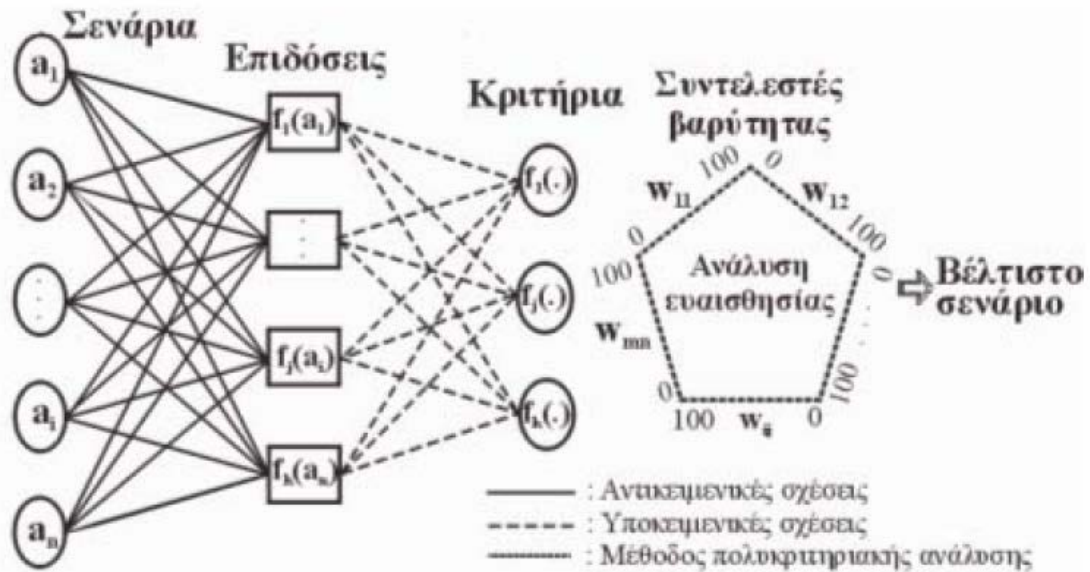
Σενάρια

Επιδόσεις

Κριτήρια

Συντελεστές βαρύτητας

$a_1$

$a_2$

$a_i$

$a_n$

$f_1(a_1)$

$f_j(a_i)$

$f_k(a_n)$

$f_1(.)$

$f_j(.)$

$f_k(.)$

$w_{11}$

$w_{12}$

$w_{mn}$

$w_{ij}$

100 0

100 0

100 0

100 0

100 0

Ανάλυση ευαισθησίας

Βέλτιστο σενάριο

: Αντικειμενικές σχέσεις

: Υποκειμενικές σχέσεις

: Μέθοδος πολυκριτηριακής ανάλυσης